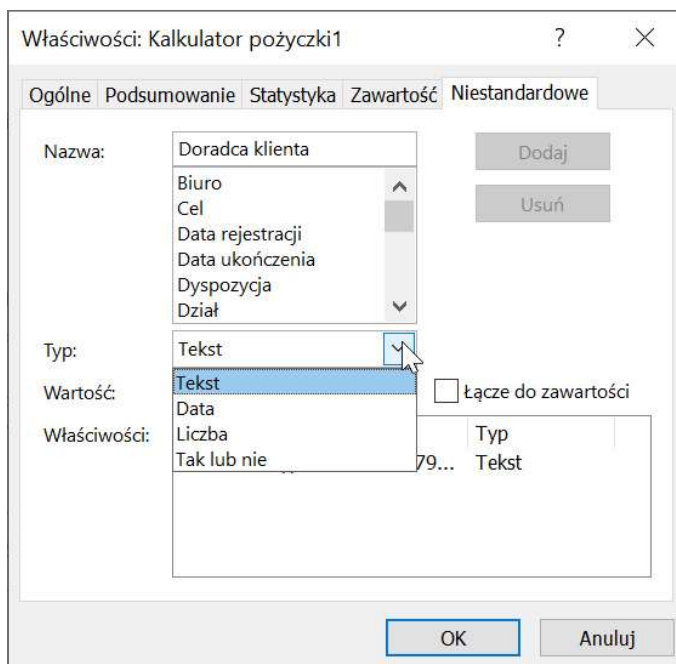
Właściwości: Kalkulator pożyczki1

?

Ogólne Podsumowanie Statystyka Zawartość Niestandardowe

Nazwa: Doradca klienta

Dodaj

Usuń

Biuro
Cel
Data rejestracji
Data ukończenia
Dyspozycja
Dział

Typ: Tekst

Wartość:

Łącze do zawartości

Właściwości:

Tekst
Data
Liczba
Tak lub nie

Typ

79... Tekst

OK

Anuluj